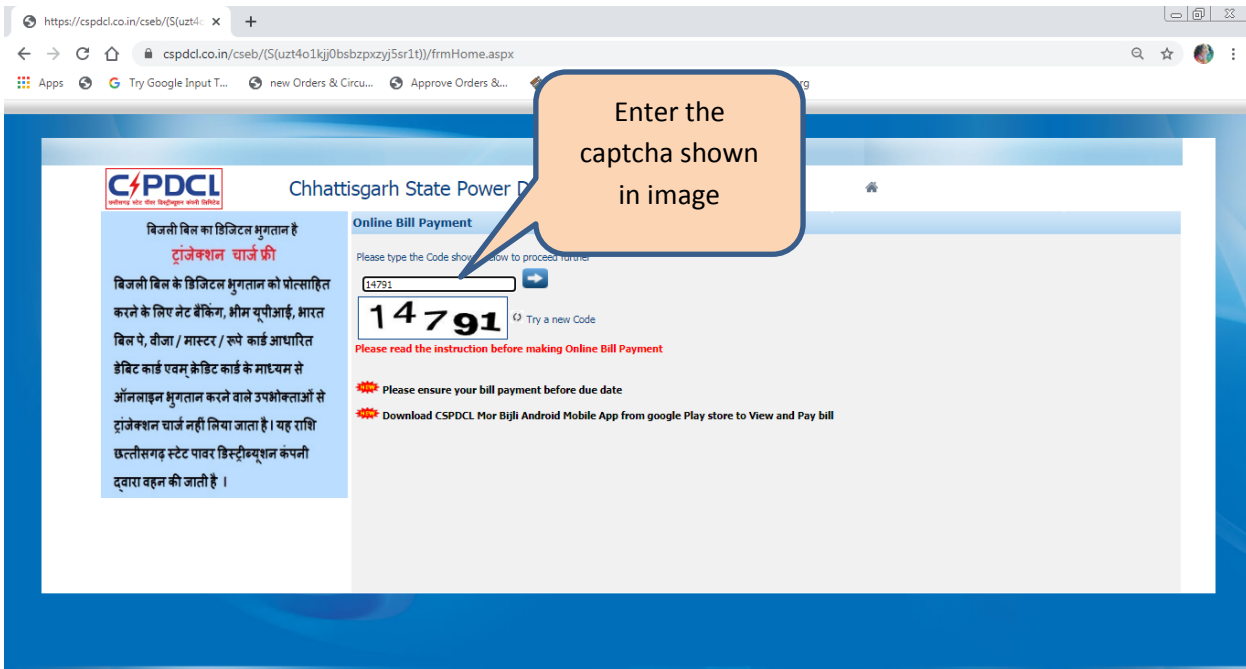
https://cspdcl.co.in/cseb/(S(uzt4c ×

cspdcl.co.in/cseb/(S(uzt4o1kjj0bsbzpxzyj5sr1t))/frmHome.aspx

Apps  Try Google Input T...  new Orders & Circu...  Approve Orders &...  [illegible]rg

Enter the captcha shown in image

CSPDCL
छत्तीसगढ़ स्टेट पॉवर डिस्ट्रीब्यूशन कंपनी लिमिटेड

Chhattisgarh State Power D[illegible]

बिजली बिल का डिजिटल भुगतान है
ट्रांजेक्शन चार्ज फ्री
बिजली बिल के डिजिटल भुगतान को प्रोत्साहित करने के लिए नेट बैंकिंग, भीम यूपीआई, भारत बिल पे, वीजा / मास्टर / रूपे कार्ड आधारित डेबिट कार्ड एवम् क्रेडिट कार्ड के माध्यम से ऑनलाइन भुगतान करने वाले उपभोक्ताओं से ट्रांजेक्शन चार्ज नहीं लिया जाता है। यह राशि छत्तीसगढ़ स्टेट पावर डिस्ट्रीब्यूशन कंपनी द्वारा वहन की जाती है ।

Online Bill Payment

Please type the Code show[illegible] below to proceed further

14791

14791

Try a new Code

Please read the instruction before making Online Bill Payment

NEW Please ensure your bill payment before due date

NEW Download CSPDCL Mor Bijli Android Mobile App from google Play store to View and Pay bill